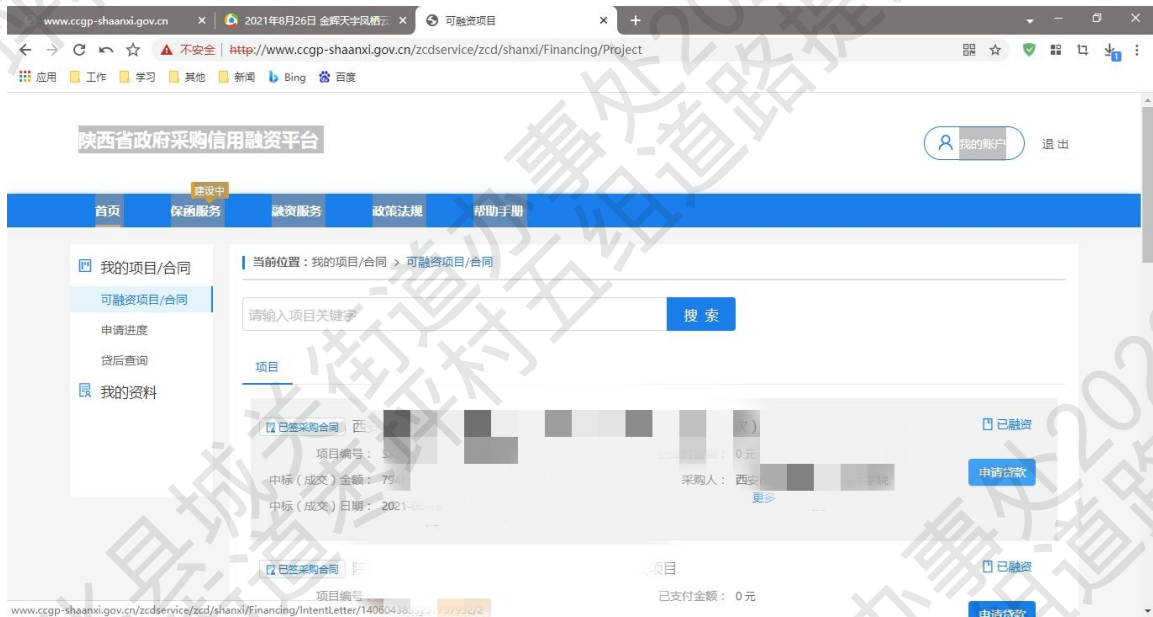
www.ccgp-shaanxi.gov.cn × 2021年8月26日 金辉天宇凤栖云 × 可融资项目 × +

不安全 | http://www.ccgp-shaanxi.gov.cn/zcdservice/zcd/shanxi/Financing/Project

应用 工作 学习 其他 新闻 Bing 百度

陕西省政府采购信用融资平台

我的账户 退出

建设中

首页 保函服务 融资服务 政策法规 帮助手册

我的项目/合同

可融资项目/合同

申请进度

贷后查询

我的资料

当前位置：我的项目/合同 > 可融资项目/合同

请输入项目关键字

搜 索

项目

已签采购合同 西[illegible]

已融资

项目编号：S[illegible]

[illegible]：0元

申请贷款

中标（成交）金额：79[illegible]

采购人：西安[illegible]

更多

中标（成交）日期：2021-0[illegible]

已签采购合同 陕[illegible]项目

已融资

项目编号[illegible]

已支付金额：0元

申请贷款

www.ccgp-shaanxi.gov.cn/zcdservice/zcd/shanxi/Financing/IntentLetter/140604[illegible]